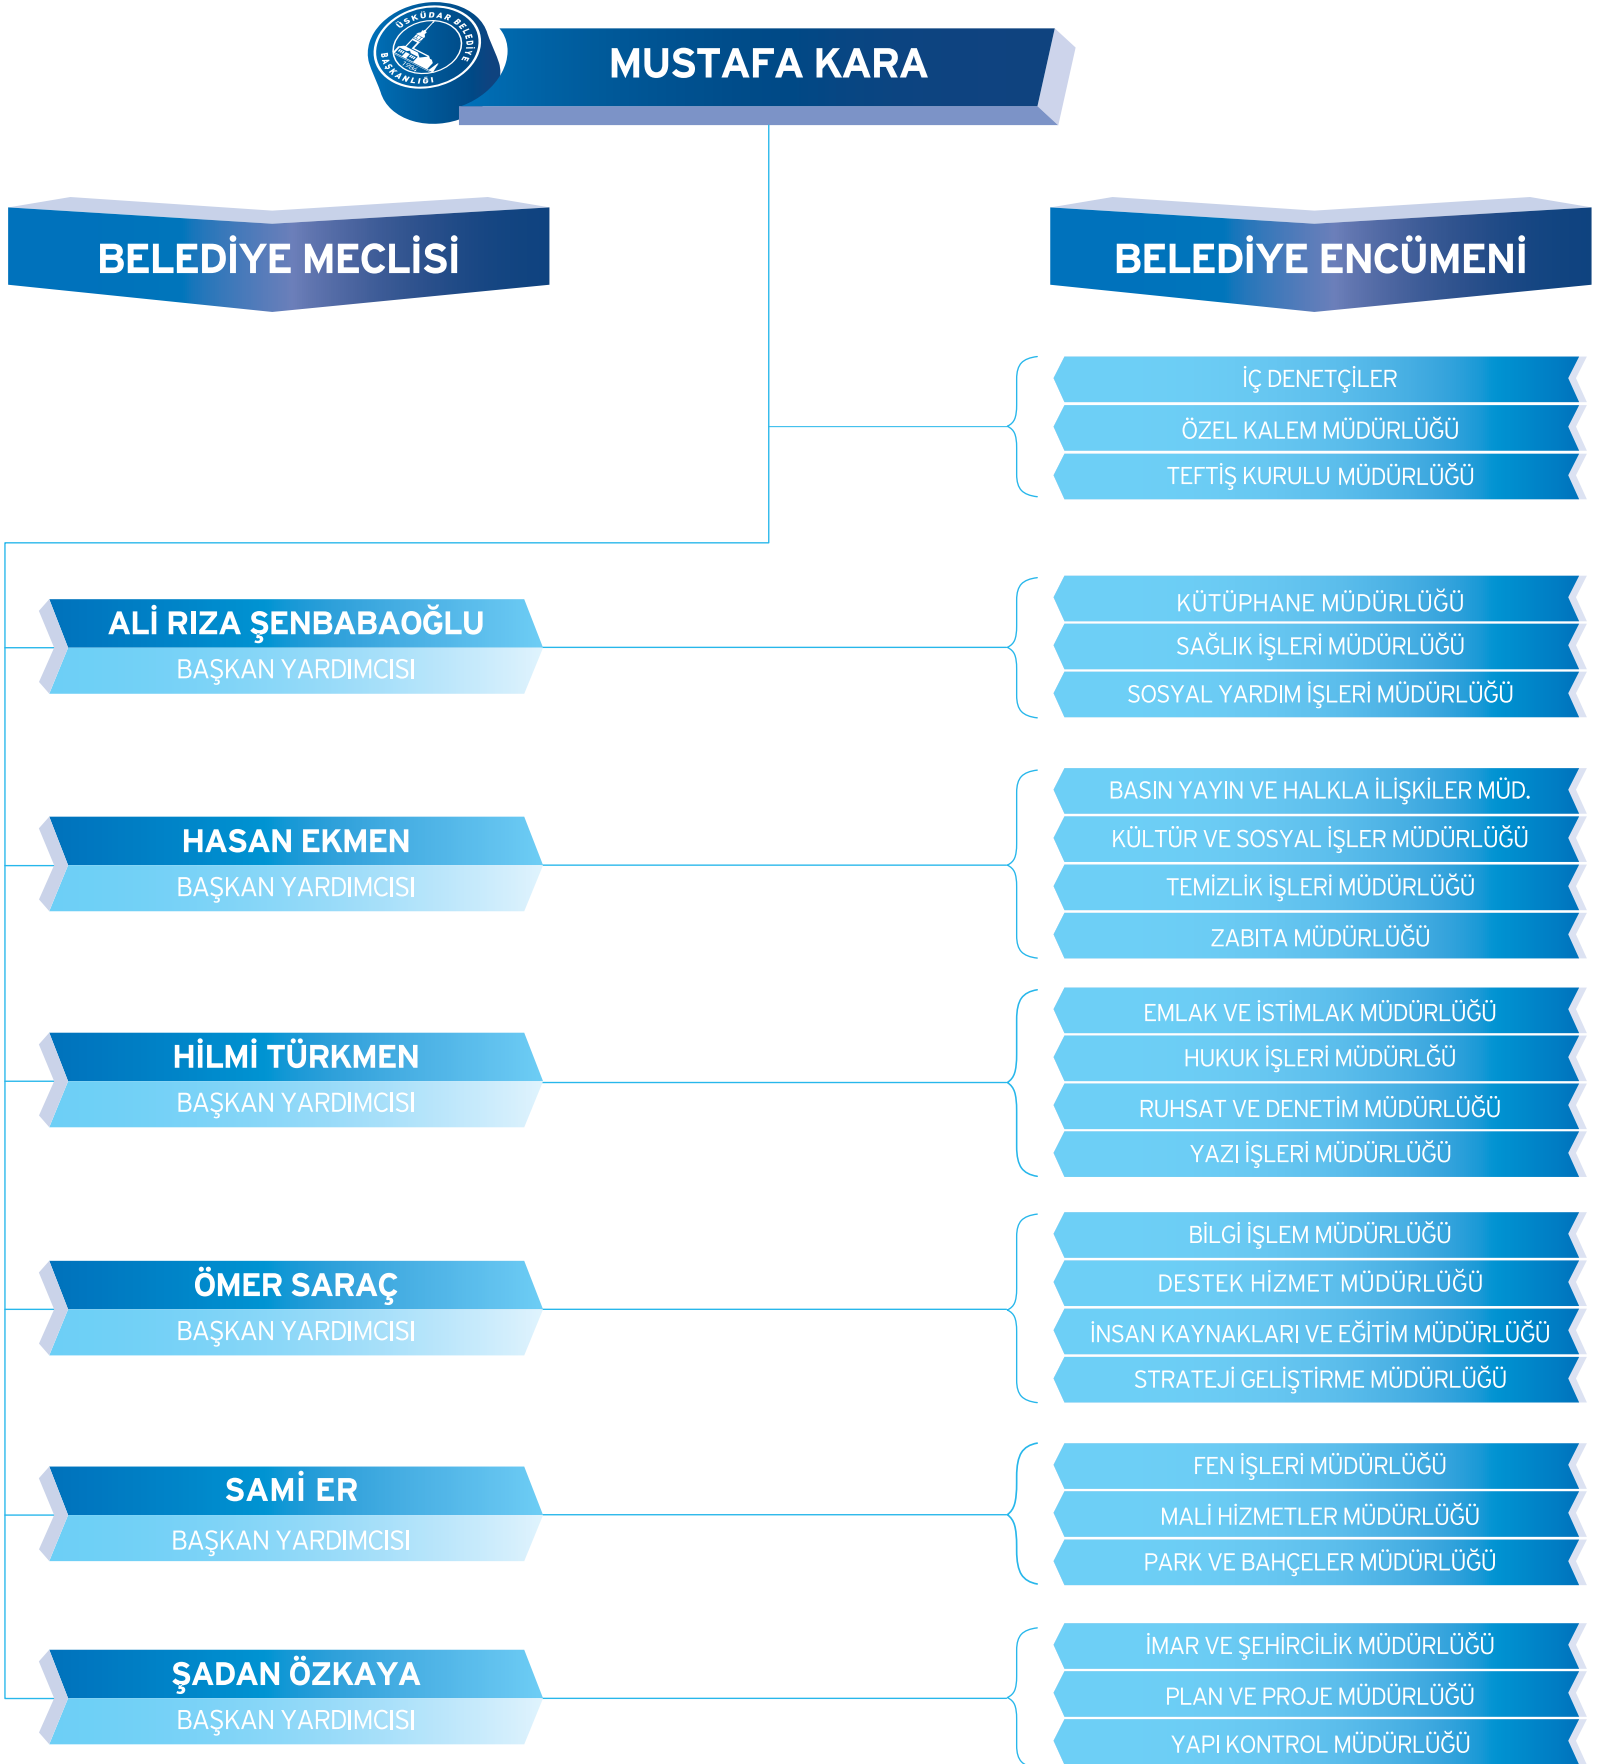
ÜSKÜDAR BELEDİYE BAŞKANLIĞI

MUSTAFA KARA

BELEDİYE MECLİSİ

BELEDİYE ENCÜMENİ

İÇ DENETÇİLER
ÖZEL KALEM MÜDÜRLÜĞÜ
TEFTİŞ KURULU MÜDÜRLÜĞÜ

ALİ RIZA ŞENBABAOĞLU
BAŞKAN YARDIMCISI

KÜTÜPHANE MÜDÜRLÜĞÜ
SAĞLIK İŞLERİ MÜDÜRLÜĞÜ
SOSYAL YARDIM İŞLERİ MÜDÜRLÜĞÜ

HASAN EKMEN
BAŞKAN YARDIMCISI

BASIN YAYIN VE HALKLA İLİŞKİLER MÜD.
KÜLTÜR VE SOSYAL İŞLER MÜDÜRLÜĞÜ
TEMİZLİK İŞLERİ MÜDÜRLÜĞÜ
ZABITA MÜDÜRLÜĞÜ

HİLMİ TÜRKMEN
BAŞKAN YARDIMCISI

EMLAK VE İSTİMLAK MÜDÜRLÜĞÜ
HUKUK İŞLERİ MÜDÜRLĞÜ
RUHSAT VE DENETİM MÜDÜRLÜĞÜ
YAZI İŞLERİ MÜDÜRLÜĞÜ

ÖMER SARAÇ
BAŞKAN YARDIMCISI

BİLGİ İŞLEM MÜDÜRLÜĞÜ
DESTEK HİZMET MÜDÜRLÜĞÜ
İNSAN KAYNAKLARI VE EĞİTİM MÜDÜRLÜĞÜ
STRATEJİ GELİŞTİRME MÜDÜRLÜĞÜ

SAMİ ER
BAŞKAN YARDIMCISI

FEN İŞLERİ MÜDÜRLÜĞÜ
MALİ HİZMETLER MÜDÜRLÜĞÜ
PARK VE BAHÇELER MÜDÜRLÜĞÜ

ŞADAN ÖZKAYA
BAŞKAN YARDIMCISI

İMAR VE ŞEHİRCİLİK MÜDÜRLÜĞÜ
PLAN VE PROJE MÜDÜRLÜĞÜ
YAPI KONTROL MÜDÜRLÜĞÜ